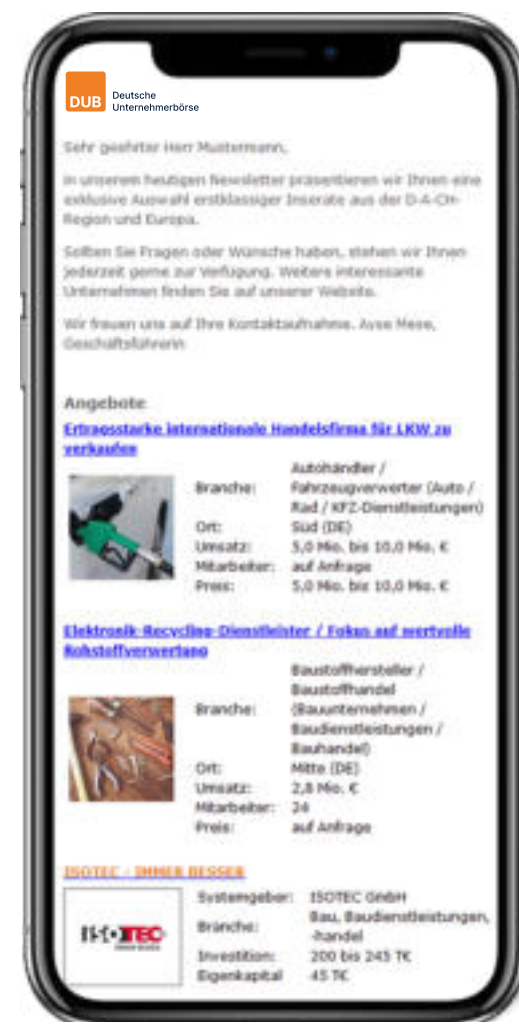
DUB Deutsche Unternehmerbörse

Sehr geehrter Herr Mustermann,

in unserem heutigen Newsletter präsentieren wir Ihnen eine exklusive Auswahl erstklassiger Inserate aus der D-A-CH-Region und Europa.

Sollten Sie Fragen oder Wünsche haben, stehen wir Ihnen jederzeit gerne zur Verfügung. Weitere interessante Unternehmen finden Sie auf unserer Website.

Wir freuen uns auf Ihre Kontaktaufnahme. Ayse Mese, Geschäftsführerin

Angebote

Ertragsstarke internationale Handelsfirma für LKW zu verkaufen

| | |
|---|---|
| Branche: | Autohändler / Fahrzeugverwerter (Auto / Rad / KFZ-Dienstleistungen) |
| Ort: | Süd (DE) |
| Umsatz: | 5,0 Mio. bis 10,0 Mio. € |
| Mitarbeiter: | auf Anfrage |
| Preis: | 5,0 Mio. bis 10,0 Mio. € |

Elektronik-Recycling-Dienstleister / Fokus auf wertvolle Rohstoffverwertung

| | |
|---|---|
| Branche: | Baustoffhersteller / Baustoffhandel (Bauunternehmen / Baudienstleistungen / Bauhandel) |
| Ort: | Mitte (DE) |
| Umsatz: | 2,8 Mio. € |
| Mitarbeiter: | 24 |
| Preis: | auf Anfrage |

ISOTEC - IMMER BESSER

ISOTEC

| | |
|---|---|
| Systemgeber: | ISOTEC GmbH |
| Branche: | Bau, Baudienstleistungen, -handel |
| Investition: | 200 bis 245 T€ |
| Eigenkapital | 45 T€ |